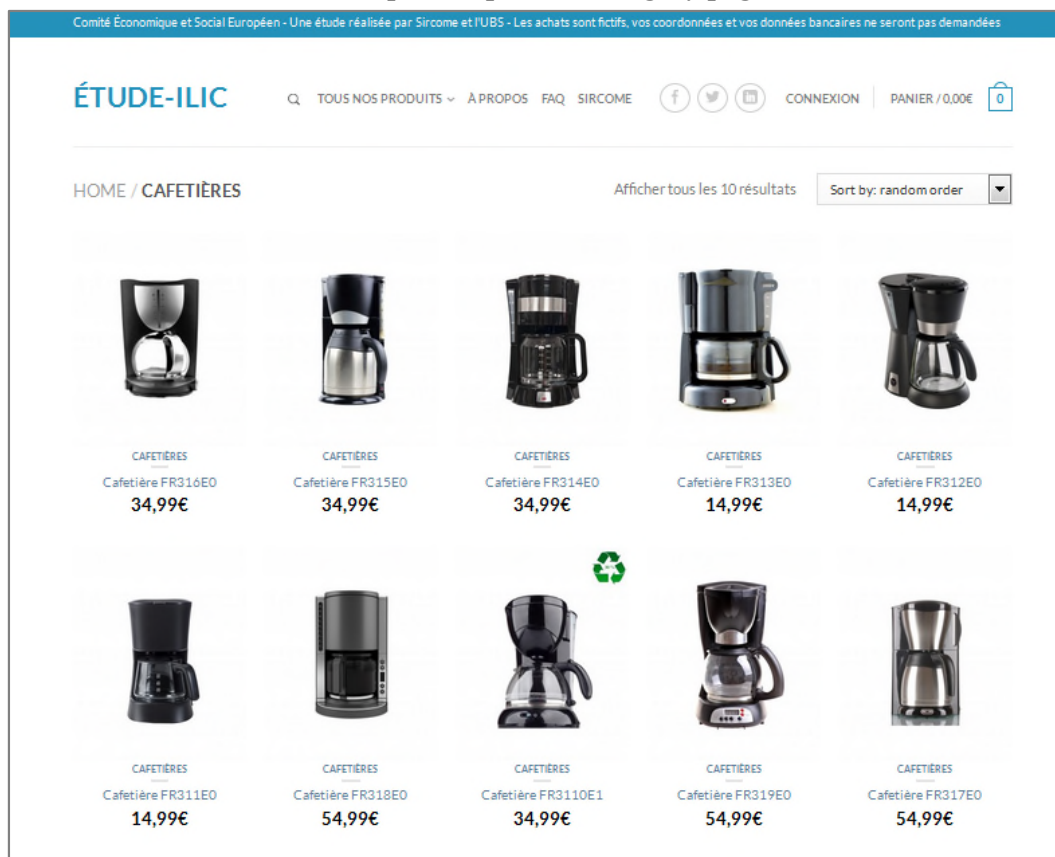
Comité Économique et Social Européen - Une étude réalisée par Sircome et l'UBS - Les achats sont fictifs, vos coordonnées et vos données bancaires ne seront pas demandées

ÉTUDE-ILIC

TOUS NOS PRODUITS À PROPOS FAQ SIRCOME

CONNEXION PANIER / 0,00€ 0

HOME / CAFETIÈRES

Afficher tous les 10 résultats

Sort by: random order

CAFETIÈRES
Cafetière FR316E0
34,99€

CAFETIÈRES
Cafetière FR315E0
34,99€

CAFETIÈRES
Cafetière FR314E0
34,99€

CAFETIÈRES
Cafetière FR313E0
14,99€

CAFETIÈRES
Cafetière FR312E0
14,99€

CAFETIÈRES
Cafetière FR311E0
14,99€

CAFETIÈRES
Cafetière FR318E0
54,99€

CAFETIÈRES
Cafetière FR3110E1
34,99€

CAFETIÈRES
Cafetière FR319E0
54,99€

CAFETIÈRES
Cafetière FR317E0
54,99€